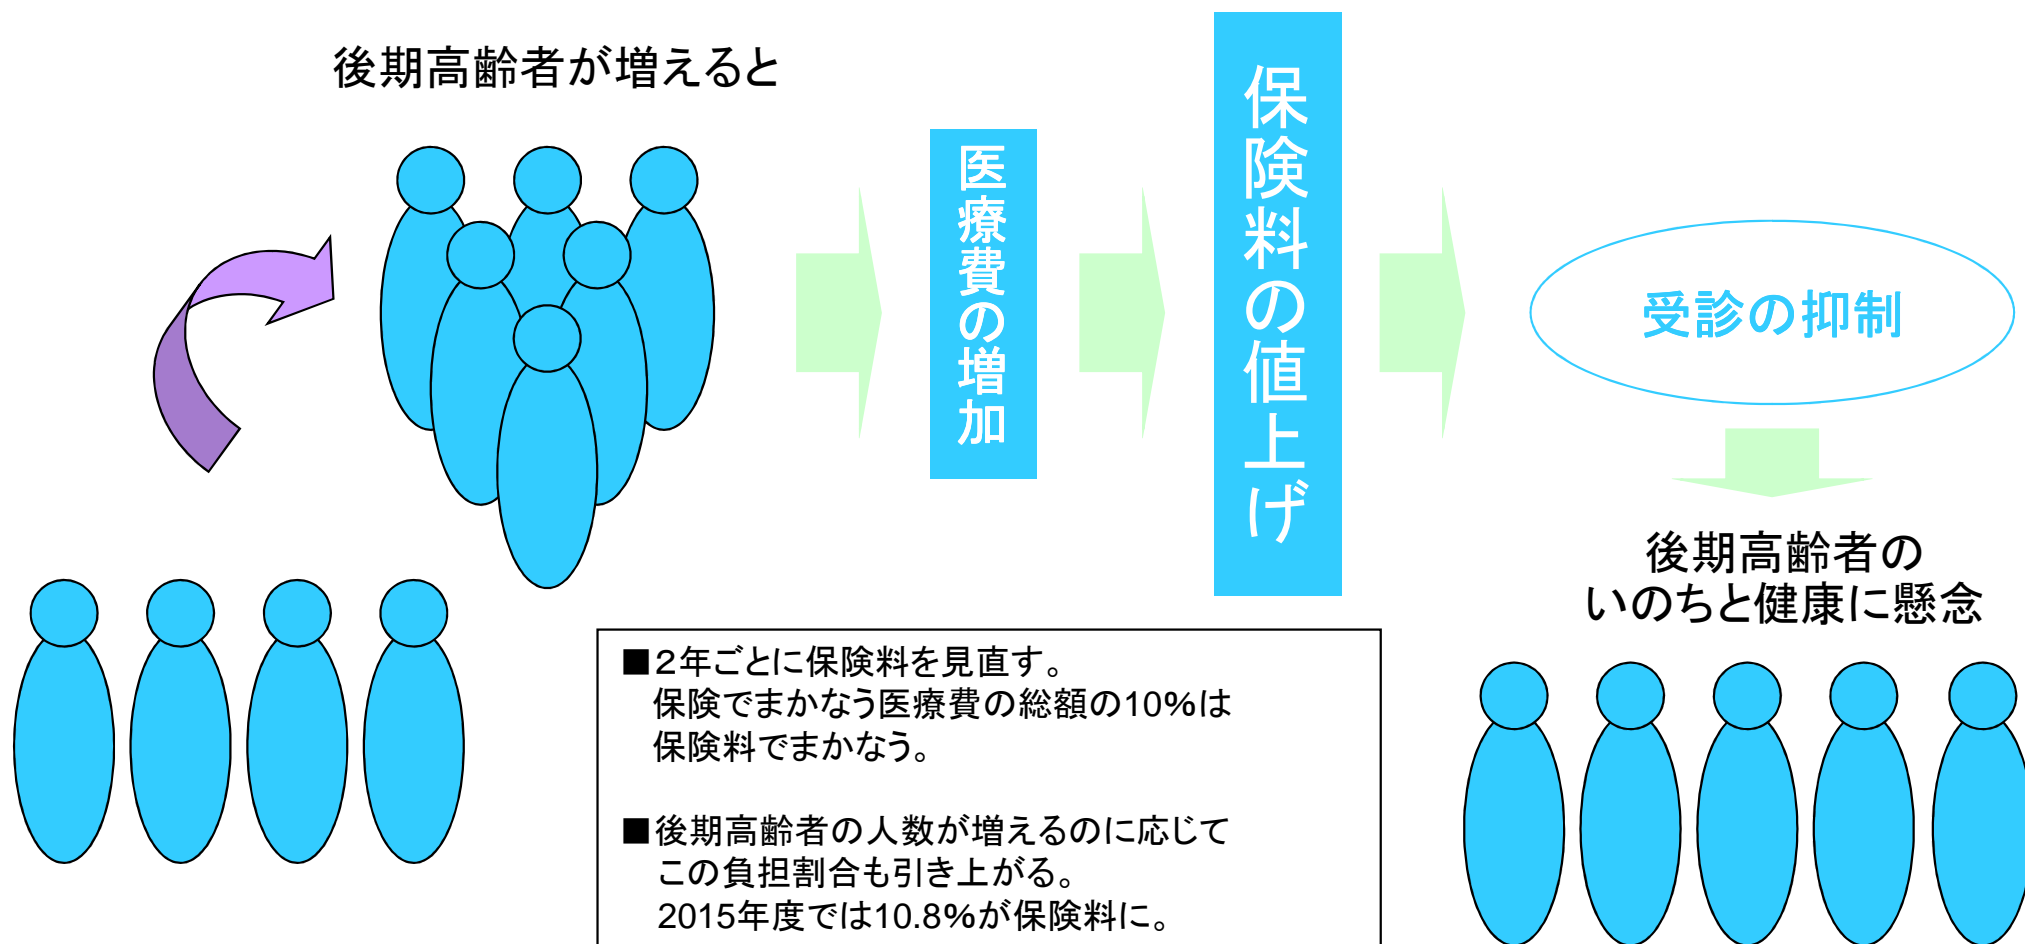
後期高齢者が増えると

医療費の増加

保険料の値上げ

受診の抑制

後期高齢者の
いのちと健康に懸念

■2年ごとに保険料を見直す。
保険でまかなう医療費の総額の10%は
保険料でまかなう。

■後期高齢者の人数が増えるのに応じて
この負担割合も引き上がる。
2015年度では10.8%が保険料に。